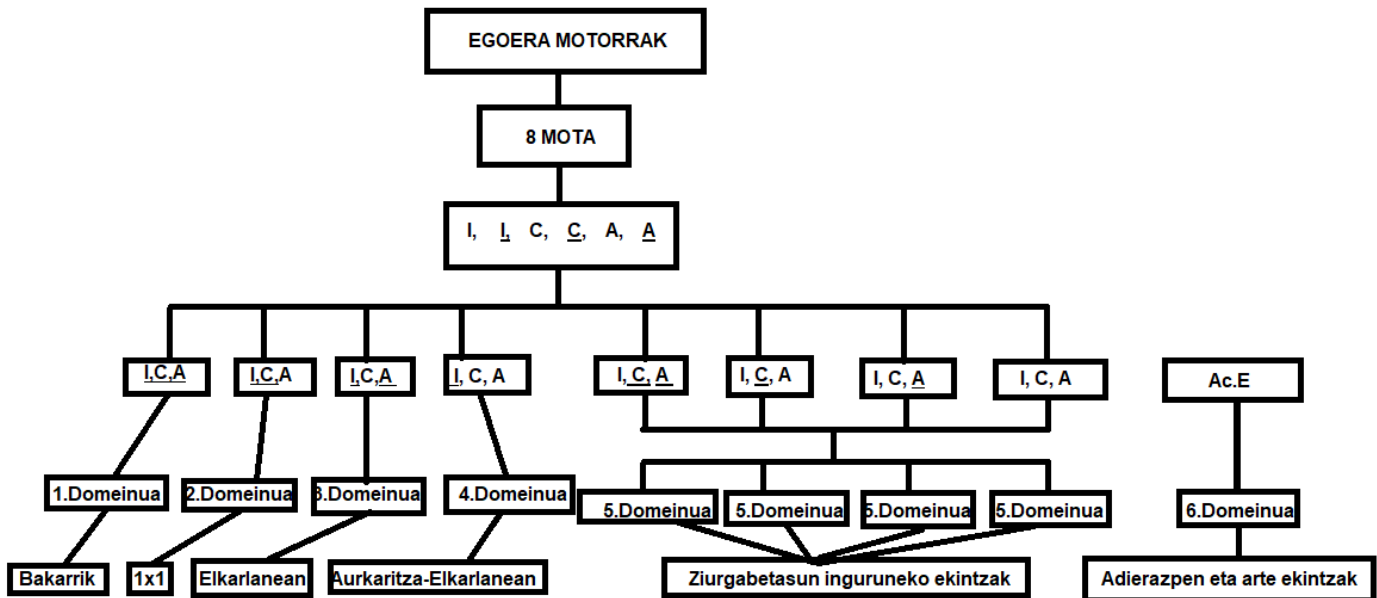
EGOERA MOTORRAK

8 MOTA

I, I, C, C, A, A

I,C,A

I,C,A

I,C,A

I, C, A

I, C, A

I, C, A

I, C, A

I, C, A

Ac.E

1.Domeinua

2.Domeinua

3.Domeinua

4.Domeinua

5.Domeinua

5.Domeinua

5.Domeinua

5.Domeinua

6.Domeinua

Bakarrik

1x1

Elkarlanean

Aurkaritza-Elkarlanean

Ziurgabetasun inguruneko ekintzak

Adierazpen eta arte ekintzak